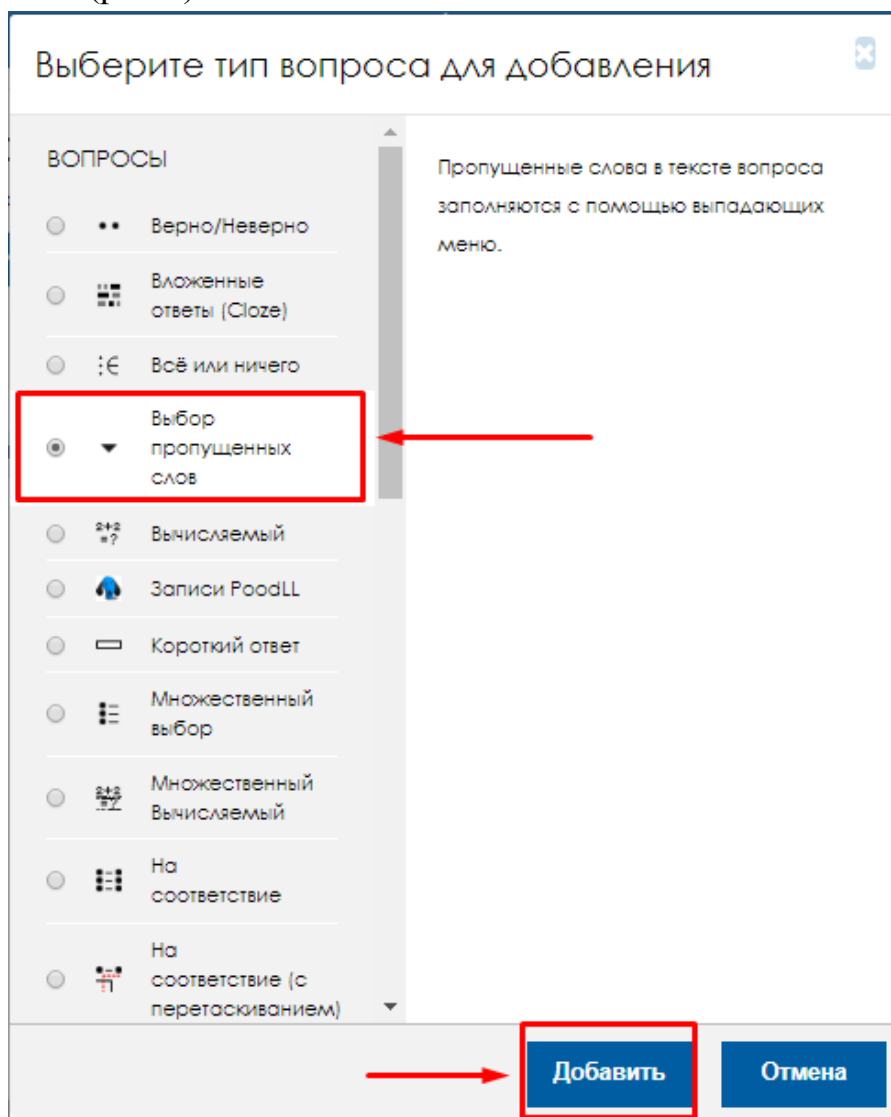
Выберите тип вопроса для добавления

ВОПРОСЫ

Верно/Неверно

Вложенные ответы (Cloze)

Всё или ничего

Выбор пропущенных слов

Вычисляемый

Записи PoodLL

Короткий ответ

Множественный выбор

Множественный Вычисляемый

На соответствие

На соответствие (с перетаскиванием)

Пропущенные слова в тексте вопроса заполняются с помощью выпадающих меню.

Добавить

Отмена